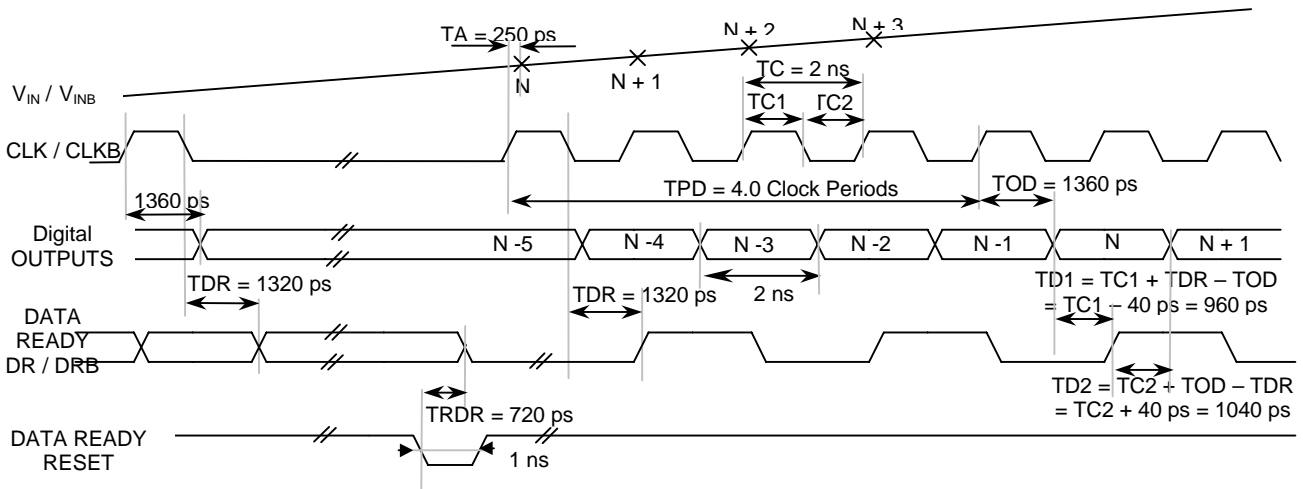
TA = 250 ps

N + 2

N + 3

N

N + 1

TC = 2 ns

$V_{IN}$ / $V_{INB}$

TC1

TC2

CLK / CLKB

TPD = 4.0 Clock Periods

TOD = 1360 ps

1360 ps

Digital OUTPUTS

N -5

N -4

N -3

N -2

N -1

N

N + 1

TDR = 1320 ps

2 ns

TD1 = TC1 + TDR – TOD = TC1 – 40 ps = 960 ps

TDR = 1320 ps

DATA READY DR / DRB

TD2 = TC2 + TOD – TDR = TC2 + 40 ps = 1040 ps

TRDR = 720 ps

DATA READY RESET

1 ns